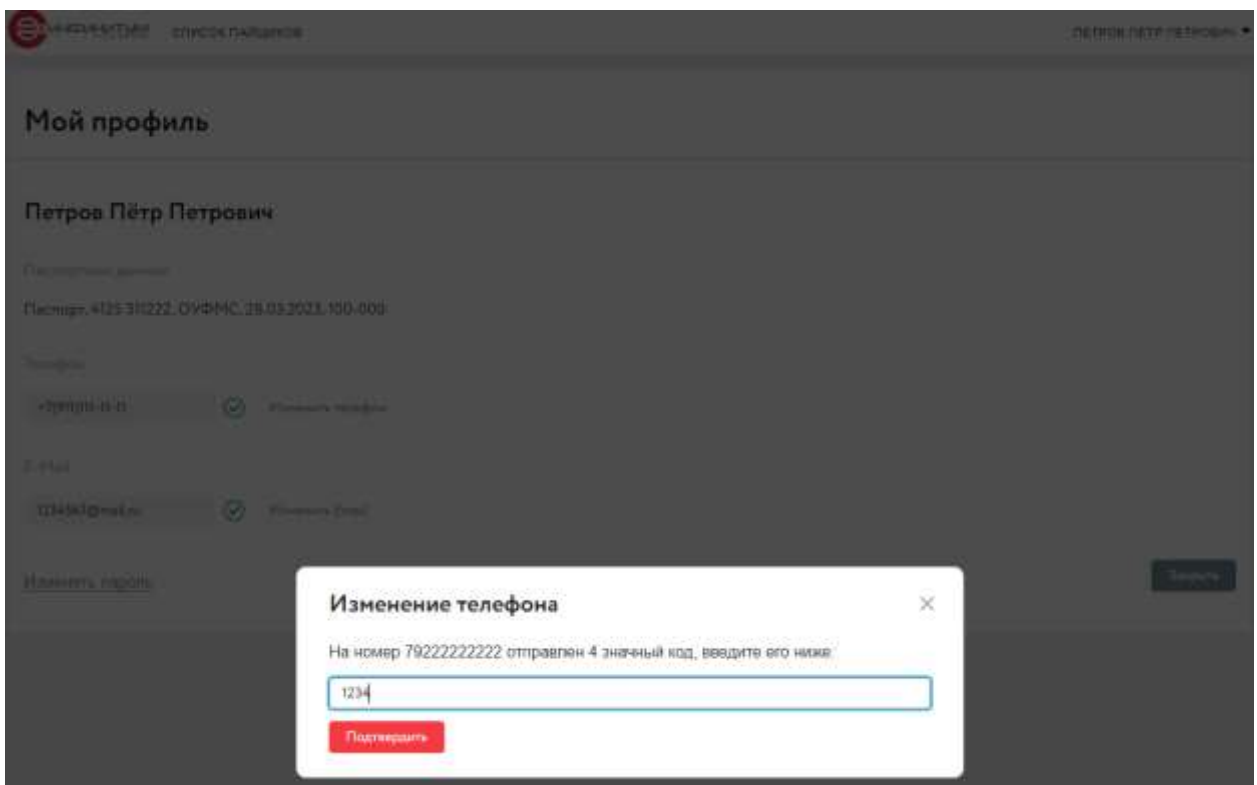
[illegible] СПИСОК ПАЙЩИКОВ

ПЕТРОВ ПЕТР ПЕТРОВИЧ

Мой профиль

Петров Пётр Петрович

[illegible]

Паспорт, 4125 311222, ОУФМС, 28.03.2023, 100-000

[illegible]

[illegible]

Изменить телефон

E-Mail

123456@mail.ru

Изменить Email

Изменить пароль

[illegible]

Изменение телефона

×

На номер 79222222222 отправлен 4 значный код, введите его ниже:

1234

Подтвердить